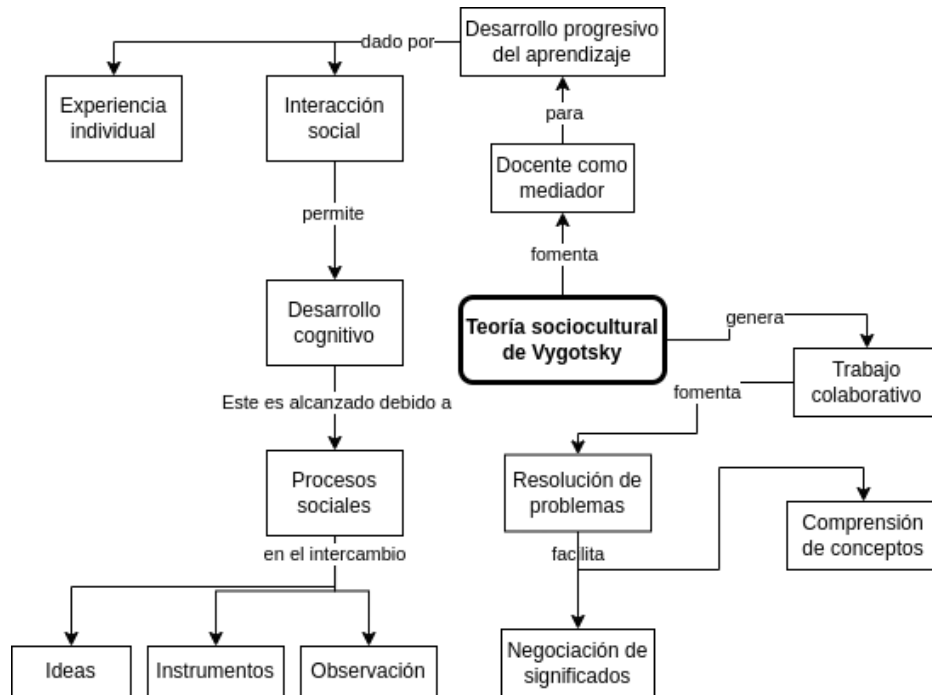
Desarrollo progresivo del aprendizaje

dado por

Experiencia individual

Interacción social

permite

Desarrollo cognitivo

Este es alcanzado debido a

Procesos sociales

en el intercambio

Ideas

Instrumentos

Observación

para

Docente como mediador

fomenta

Teoría sociocultural de Vygotsky

genera

Trabajo colaborativo

fomenta

Resolución de problemas

facilita

Comprensión de conceptos

Negociación de significados